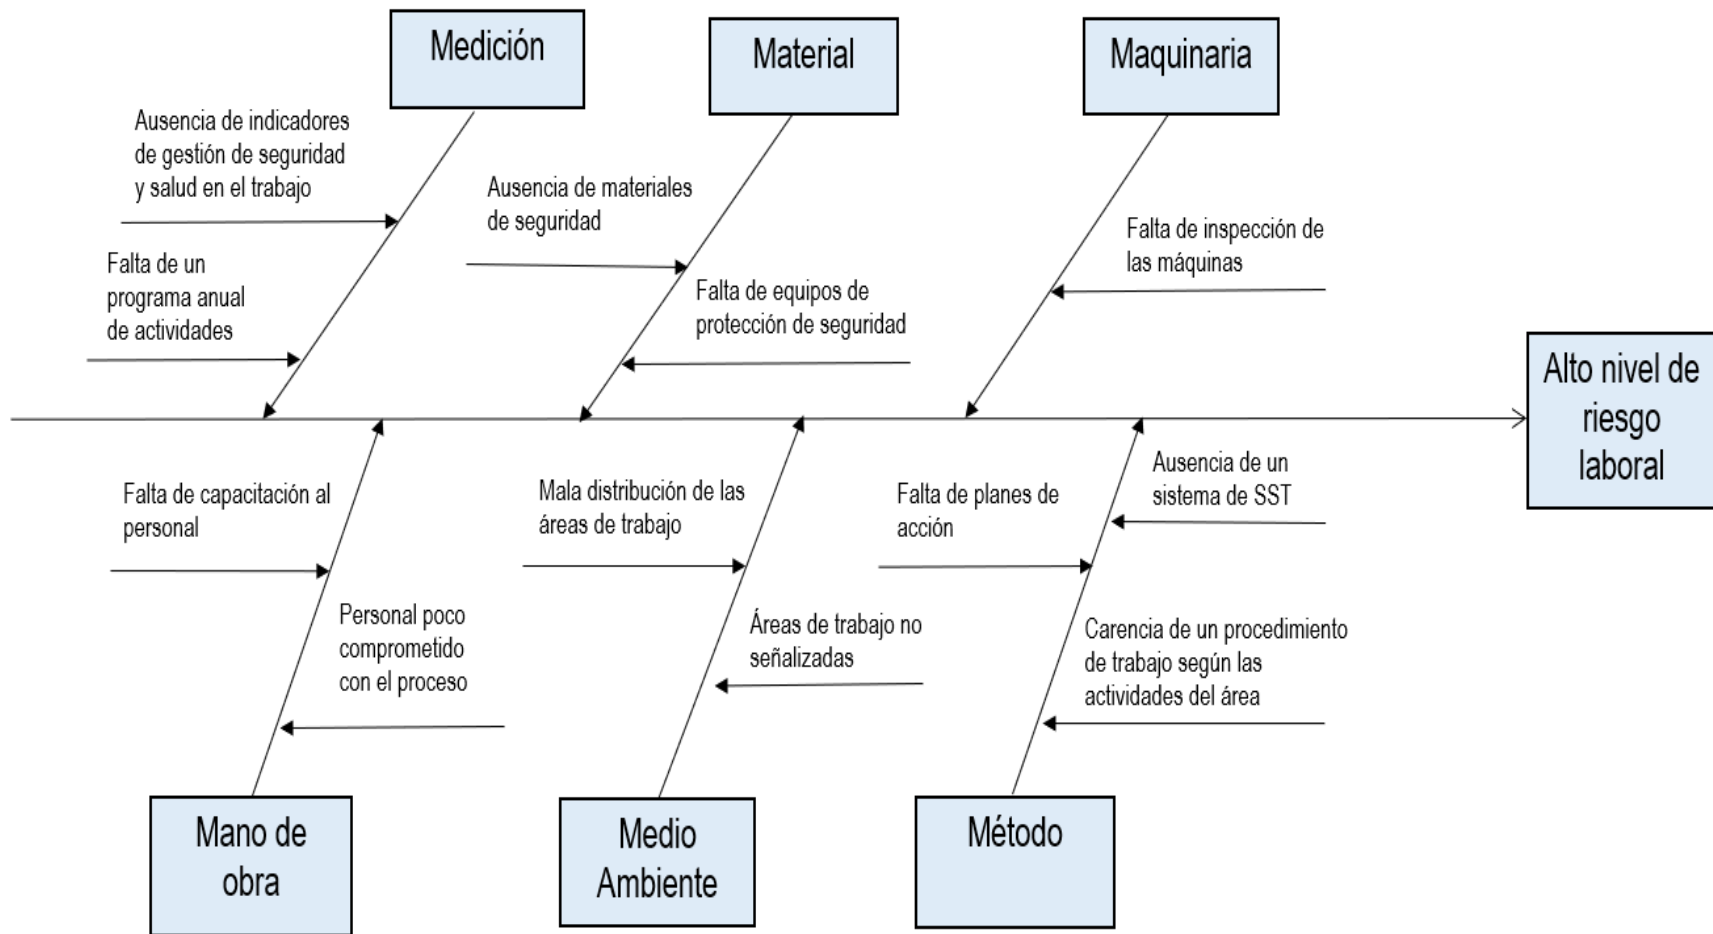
Medición

Material

Maquinaria

Ausencia de indicadores de gestión de seguridad y salud en el trabajo

Falta de un programa anual de actividades

Ausencia de materiales de seguridad

Falta de equipos de protección de seguridad

Falta de inspección de las máquinas

Alto nivel de riesgo laboral

Falta de capacitación al personal

Personal poco comprometido con el proceso

Mala distribución de las áreas de trabajo

Áreas de trabajo no señalizadas

Falta de planes de acción

Ausencia de un sistema de SST

Carencia de un procedimiento de trabajo según las actividades del área

Mano de obra

Medio Ambiente

Método